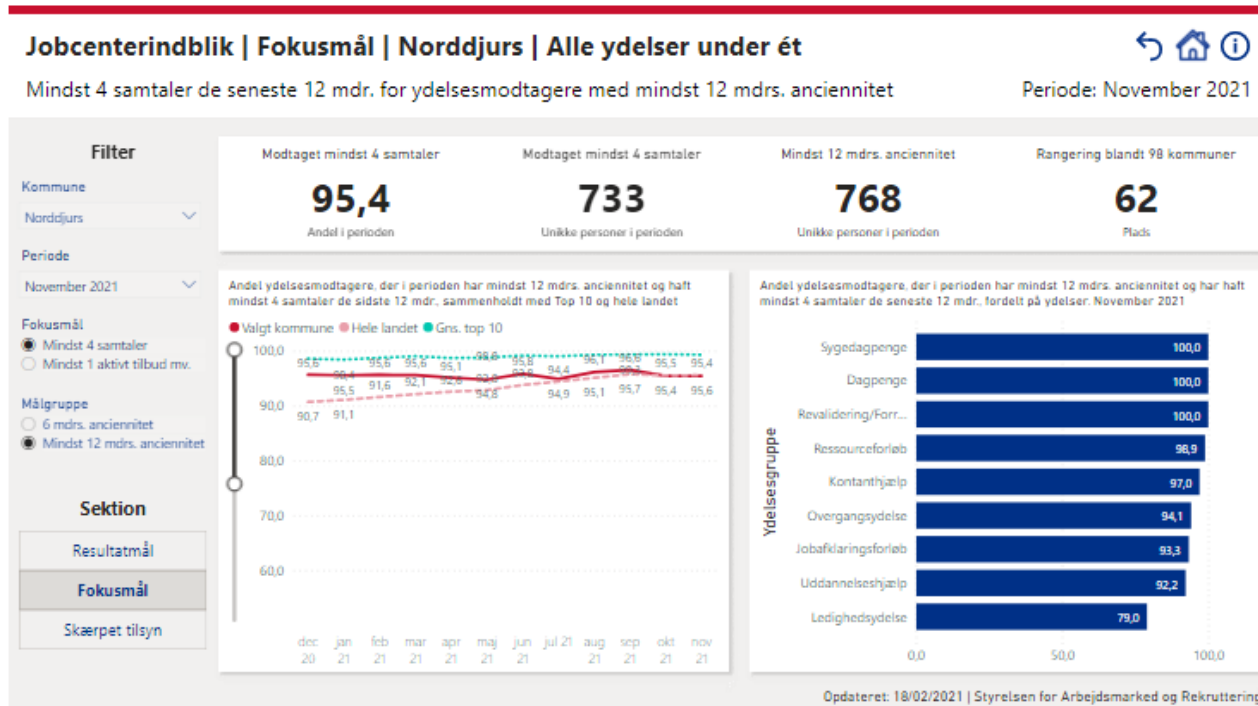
Jobcenterindblik | Fokusmål | Norddjurs | Alle ydelser under ét

Mindst 4 samtaler de seneste 12 mdr. for ydelsesmodtagere med mindst 12 mdrs. anciennitet

Periode: November 2021

Filter

Kommune

Norddjurs

Periode

November 2021

Fokusmål

Mindst 4 samtaler

Mindst 1 aktivt tilbud mv.

Målgruppe

6 mdrs. anciennitet

Mindst 12 mdrs. anciennitet

Sektion

Resultatmål

Fokusmål

Skærpet tilsyn

Modtaget mindst 4 samtaler
95,4
Andel i perioden

Modtaget mindst 4 samtaler
733
Unikke personer i perioden

Mindst 12 mdrs. anciennitet
768
Unikke personer i perioden

Rangering blandt 98 kommuner
62
Plads

Andel ydelsesmodtagere, der i perioden har mindst 12 mdrs. anciennitet og haft mindst 4 samtaler de sidste 12 mdr., sammenholdt med Top 10 og hele landet

Valgt kommune Hele landet Gns. top 10

100,0
90,0
80,0
70,0
60,0

95,6 95,4 95,5 91,6 95,6 92,1 95,6 92,6 95,1 98,6 92,8 94,8 95,8 92,8 94,4 94,9 96,1 95,1 96,8 96,7 95,7 95,5 95,4 95,4 95,6 90,7 91,1

dec 20, jan 21, feb 21, mar 21, apr 21, maj 21, jun 21, jul 21, aug 21, sep 21, okt 21, nov 21

Andel ydelsesmodtagere, der i perioden har mindst 12 mdrs. anciennitet og har haft mindst 4 samtaler de seneste 12 mdr., fordelt på ydelser. November 2021

Ydelsesgruppe

Sygedagpenge 100,0
Dagpenge 100,0
Revalidering/Forr... 100,0
Ressourceforløb 98,9
Kontanthjælp 97,0
Overgangsydelse 94,1
Jobafklaringsforløb 93,3
Uddannelseshjælp 92,2
Ledighedsydelse 79,0

0,0 50,0 100,0

Opdateret: 18/02/2021 | Styrelsen for Arbejdsmarked og Rekruttering